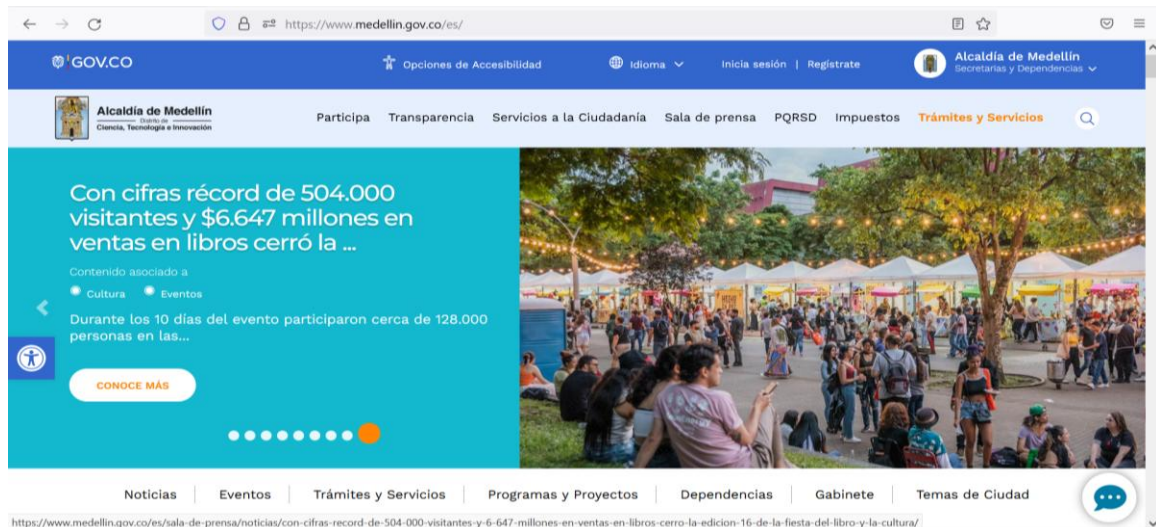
https://www.medellin.gov.co/es/

GOV.CO

Opciones de Accesibilidad

Idioma

Inicia sesión | Registrate

Alcaldía de Medellín
Secretarías y Dependencias

Alcaldía de Medellín
Distrito de
Ciencia, Tecnología e Innovación

Participa Transparencia Servicios a la Ciudadanía Sala de prensa PQRSD Impuestos Trámites y Servicios

Con cifras récord de 504.000 visitantes y $6.647 millones en ventas en libros cerró la ...

Contenido asociado a

Cultura Eventos

Durante los 10 días del evento participaron cerca de 128.000 personas en las...

CONOCE MÁS

Noticias Eventos Trámites y Servicios Programas y Proyectos Dependencias Gabinete Temas de Ciudad

https://www.medellin.gov.co/es/sala-de-prensa/noticias/con-cifras-record-de-504-000-visitantes-y-6-647-millones-en-ventas-en-libros-cerro-la-edicion-16-de-la-fiesta-del-libro-y-la-cultura/